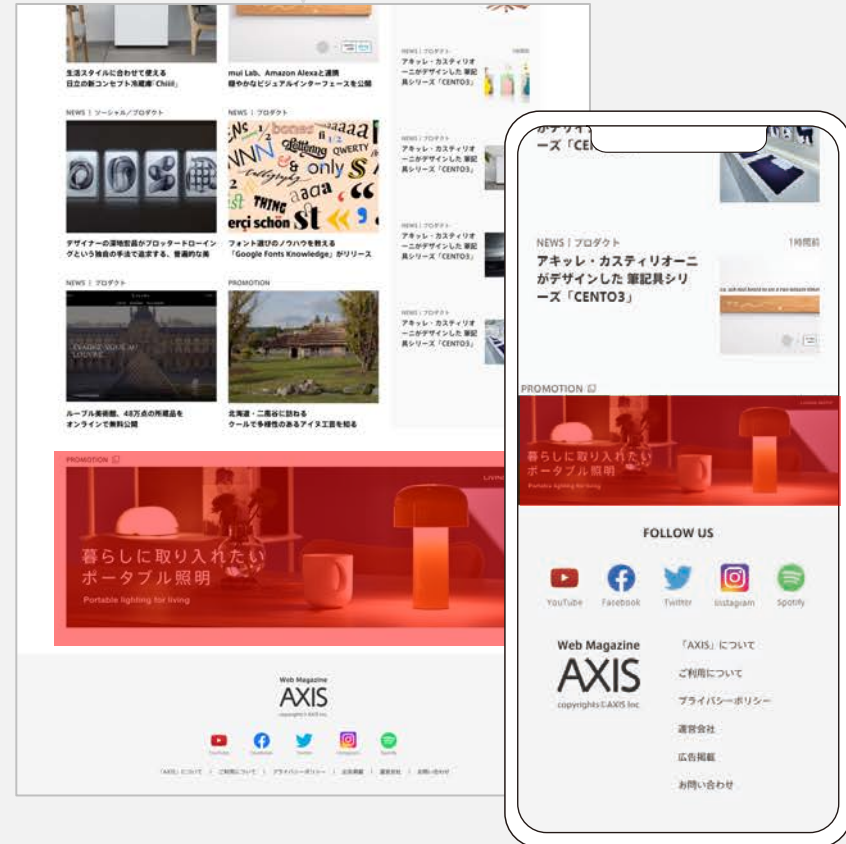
生活スタイルに合わせて使える日立の新コンセプト冷蔵庫「Chiiil」

mui Lab、Amazon Alexaと連携 暮らしのビジュアルインターフェースを公開

NEWS | プロダクト

アキッレ・カスティリオーニがデザインした 筆記具シリーズ「CENTO3」

NEWS | ソーシャル／プロダクト

デザイナーの深地宏昌がプロッタードローイングという独自の手法で追求する、普遍的な美

NEWS | プロダクト

フォント選びのノウハウを教える「Google Fonts Knowledge」がリリース

NEWS | プロダクト

アキッレ・カスティリオーニがデザインした 筆記具シリーズ「CENTO3」

NEWS | プロダクト

アキッレ・カスティリオーニがデザインした 筆記具シリーズ「CENTO3」

NEWS | プロダクト

ルーブル美術館、48万点の所蔵品をオンラインで無料公開

PROMOTION

北海道・二風谷に訪ねる クールで多様性のあるアイヌ工芸を知る

アキッレ・カスティリオーニがデザインした 筆記具シリーズ「CENTO3」

PROMOTION

暮らしに取り入れたい ポータブル照明

Portable lighting for living

Web Magazine
AXIS
copyrights©AXIS Inc.

YouTube Facebook Twitter Instagram Spotify

「AXIS」について | ご利用について | プライバシーポリシー | 広告掲載 | 運営会社 | お問い合わせ

ーズ「CENTO3」

NEWS | プロダクト 1時間前

アキッレ・カスティリオーニがデザインした 筆記具シリーズ「CENTO3」

PROMOTION

暮らしに取り入れたい ポータブル照明

Portable lighting for living

FOLLOW US

YouTube Facebook Twitter Instagram Spotify

Web Magazine
AXIS
copyrights©AXIS Inc.

「AXIS」について
ご利用について
プライバシーポリシー
運営会社
広告掲載
お問い合わせ